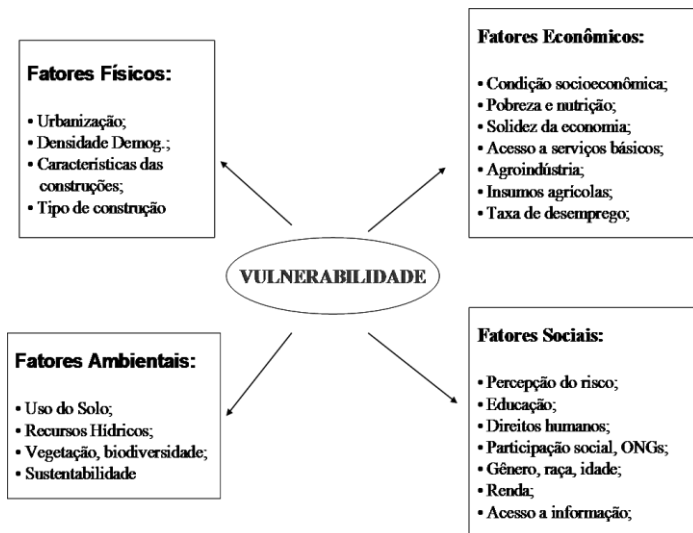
Fatores Físicos:

• Urbanização;
• Densidade Demog.;
• Características das construções;
• Tipo de construção

Fatores Econômicos:

• Condição socioeconômica;
• Pobreza e nutrição;
• Solidez da economia;
• Acesso a serviços básicos;
• Agroindústria;
• Insumos agrícolas;
• Taxa de desemprego;

VULNERABILIDADE

Fatores Ambientais:

• Uso do Solo;
• Recursos Hídricos;
• Vegetação, biodiversidade;
• Sustentabilidade

Fatores Sociais:

• Percepção do risco;
• Educação;
• Direitos humanos;
• Participação social, ONGs;
• Gênero, raça, idade;
• Renda;
• Acesso a informação;